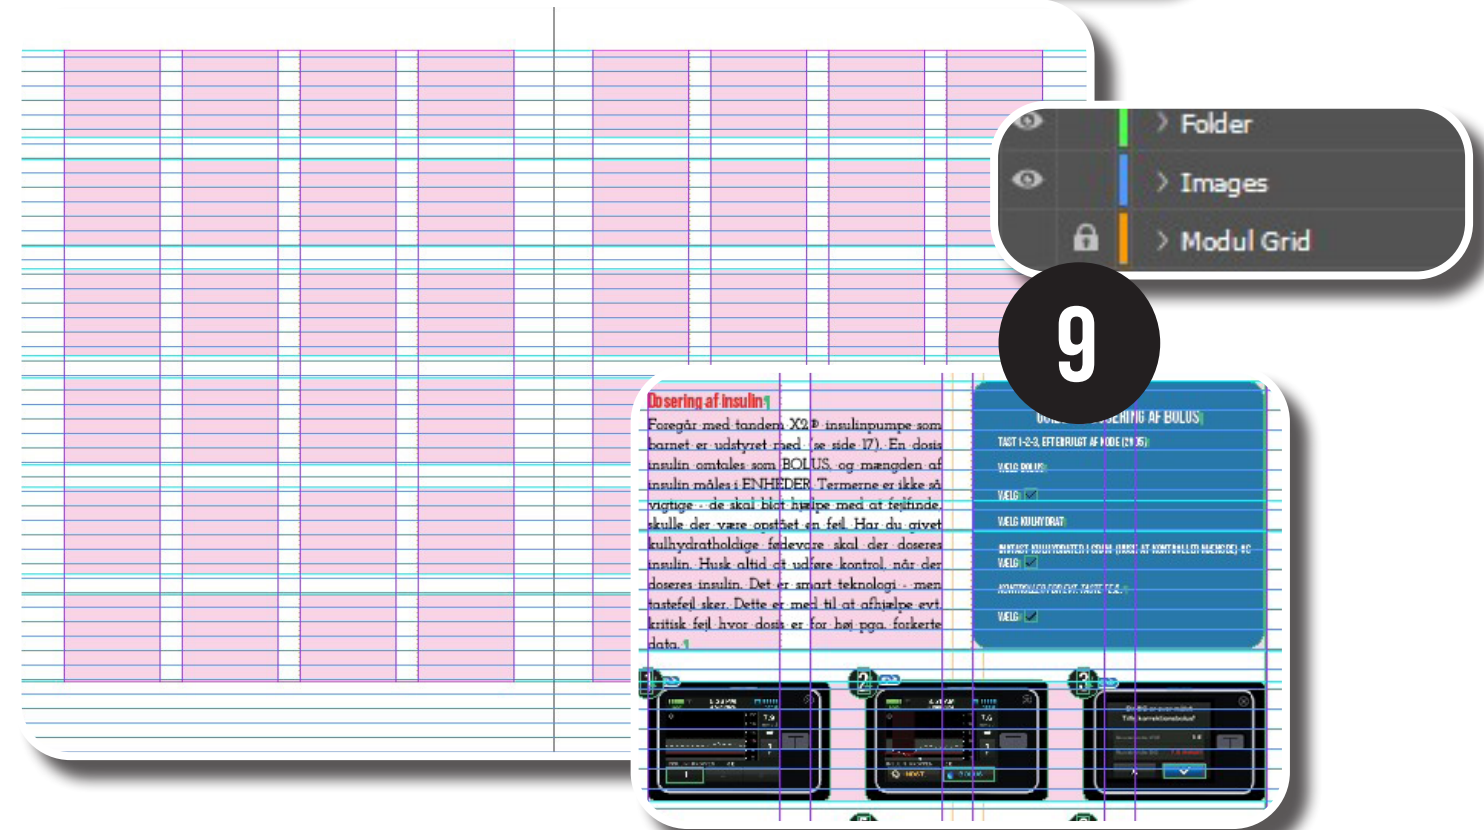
Folder
Images
Modul Grid

9

Dosering af insulin

Foregår med tandem X2® insulinpumpe som barnet er udstyret med (se side 17). En dosis insulin omtales som BOLUS, og mængden af insulin måles i ENHEDER. Termerne er ikke så vigtige - de skal blot hjælpe med at fejlfinde, skulle der være opstået en fejl. Har du givet kulhydratholdige fødevarer skal der doseres insulin. Husk altid at udføre kontrol, når der doseres insulin. Det er smart teknologi - men tastefejl sker. Dette er med til at afhjælpe evt. kritisk fejl hvor dosis er for høj pga. forkerte data.

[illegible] DOSERING AF BOLUS
TAST 1-2-3, EFTERFULGT AF KODE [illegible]
VÆLG BOLUS
VÆLG ✓
VÆLG KULHYDRAT
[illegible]
VÆLG ✓
KONTROLLER FOR EVT. TASTE FEJL
VÆLG ✓

1
2
3